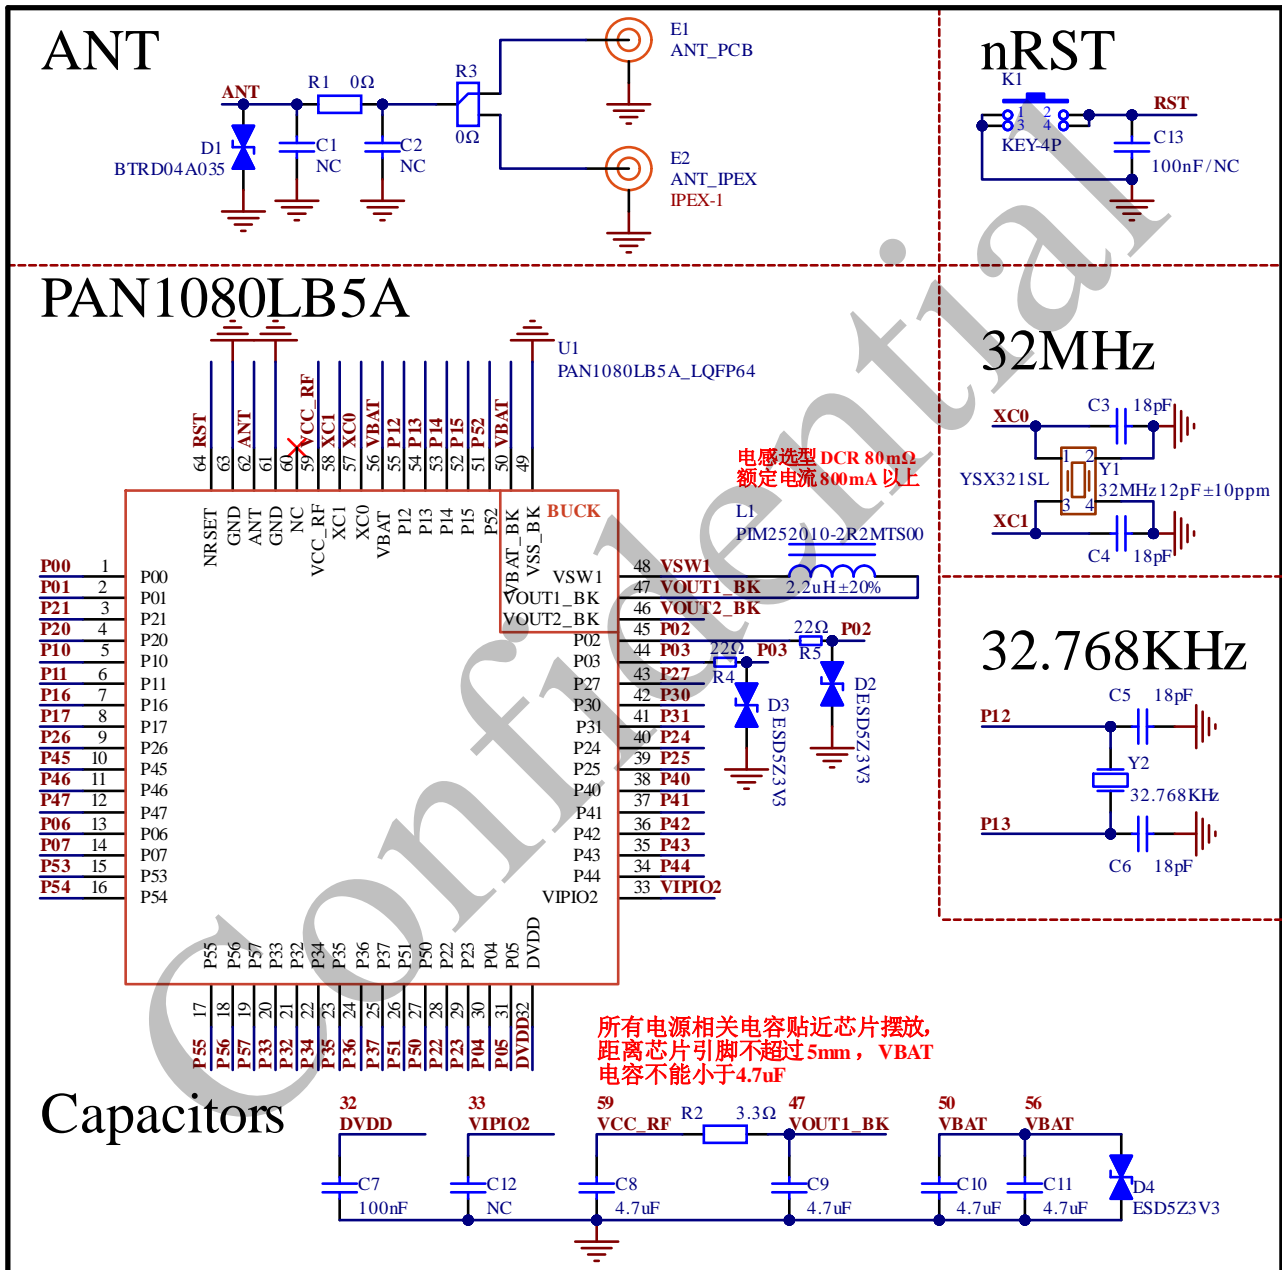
ANT

ANT
D1
BTRD04A035
R1 0Ω
C1
NC
C2
NC
R3
0Ω
E1
ANT_PCB
E2
ANT_IPEX
IPEX-1

nRST

K1
1 2
3 4
KEY-4P
RST
C13
100nF/NC

PAN1080LB5A

U1
PAN1080LB5A_LQFP64

64 RST
63
62 ANT
61
60
59 VCC_RF
58 XC1
57 XC0
56 VBAT
55 P12
54 P13
53 P14
52 P15
51 P52
50 VBAT
49

NRSET GND ANT GND NC VCC_RF XC1 XC0 VBAT P12 P13 P14 P15 P52 VBAT_BK VSS_BK

BUCK

电感选型 DCR 80mΩ
额定电流 800mA 以上
L1
PIM252010-2R2MTS00
2.2uH±20%

P00 1 P00
P01 2 P01
P21 3 P21
P20 4 P20
P10 5 P10
P11 6 P11
P16 7 P16
P17 8 P17
P26 9 P26
P45 10 P45
P46 11 P46
P47 12 P47
P06 13 P06
P07 14 P07
P53 15 P53
P54 16 P54

VSW1 48 VSW1
VOUT1_BK 47 VOUT1_BK
VOUT2_BK 46 VOUT2_BK
P02 45 P02
P03 44 P03
P27 43 P27
P30 42 P30
P31 41 P31
P24 40 P24
P25 39 P25
P40 38 P40
P41 37 P41
P42 36 P42
P43 35 P43
P44 34 P44
VIPIO2 33 VIPIO2

22Ω P03
R4
22Ω P02
R5
D3
ESD5Z3V3
D2
ESD5Z3V3

P55 P56 P57 P33 P32 P34 P35 P36 P37 P51 P50 P22 P23 P04 P05 DVDD
17 18 19 20 21 22 23 24 25 26 27 28 29 30 31 32
P55 P56 P57 P33 P32 P34 P35 P36 P37 P51 P50 P22 P23 P04 P05 DVDD

32MHz

XC0
C3 18pF
YSX321SL
Y1
1 2
3 4
32MHz 12pF±10ppm
XC1
C4 18pF

32.768KHz

P12
C5 18pF
Y2
32.768KHz
P13
C6 18pF

所有电源相关电容贴近芯片摆放，
距离芯片引脚不超过5mm， VBAT
电容不能小于4.7uF

Capacitors

32
DVDD
C7
100nF
33
VIPIO2
C12
NC
59
VCC_RF
C8
4.7uF
R2 3.3Ω
47
VOUT1_BK
C9
4.7uF
50
VBAT
C10
4.7uF
56
VBAT
C11
4.7uF
D4
ESD5Z3V3

Confidential